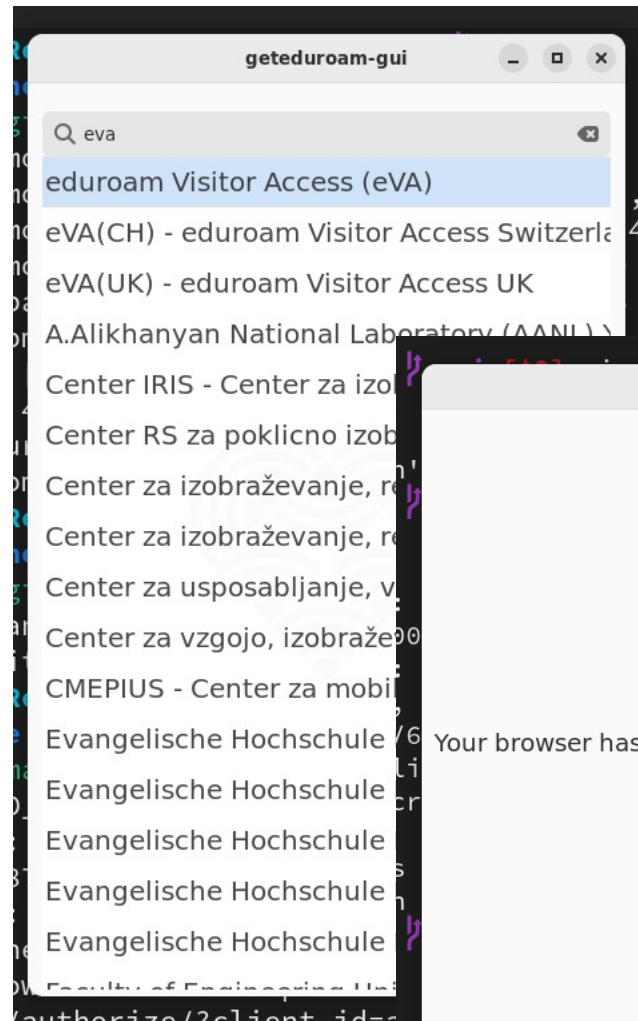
geteduroam-gui

eva

eduroam Visitor Access (eVA)

eVA(CH) - eduroam Visitor Access Switzerla

eVA(UK) - eduroam Visitor Access UK

A.Alikhanyan National Laboratory (AANL)

Center IRIS - Center za izol

Center RS za poklicno izob

Center za izobraževanje, re

Center za izobraževanje, re

Center za usposabljanje, v

Center za vzgojo, izobraže

CMEPIUS - Center za mobil

Evangelische Hochschule

Evangelische Hochschule

Evangelische Hochschule

Evangelische Hochschule

Evangelische Hochschule

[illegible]

Your browser has

/authorize/?client_id=